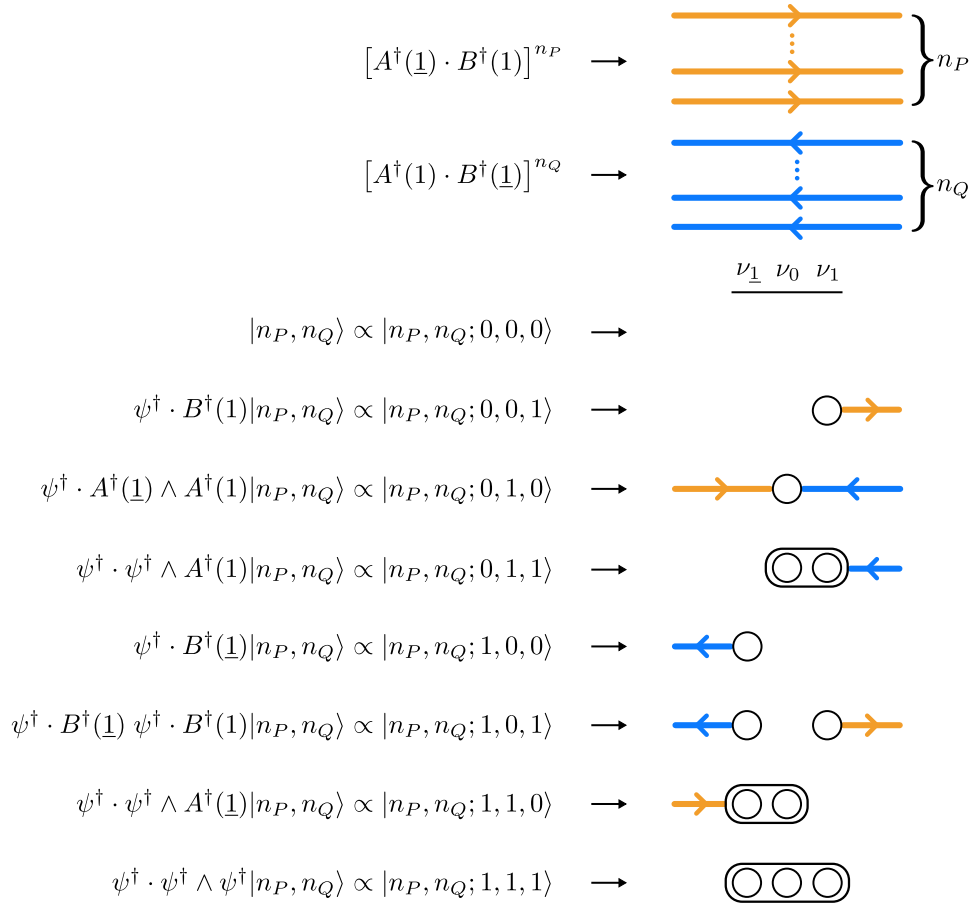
$\left[A^\dagger(\underline{1}) \cdot B^\dagger(1)\right]^{n_P}$ $\longrightarrow$ $n_P$

$\left[A^\dagger(1) \cdot B^\dagger(\underline{1})\right]^{n_Q}$ $\longrightarrow$ $n_Q$

$\nu_{\underline{1}}$ $\nu_0$ $\nu_1$

$|n_P, n_Q\rangle \propto |n_P, n_Q; 0,0,0\rangle$ $\longrightarrow$

$\psi^\dagger \cdot B^\dagger(1)|n_P, n_Q\rangle \propto |n_P, n_Q; 0,0,1\rangle$ $\longrightarrow$

$\psi^\dagger \cdot A^\dagger(\underline{1}) \wedge A^\dagger(1)|n_P, n_Q\rangle \propto |n_P, n_Q; 0,1,0\rangle$ $\longrightarrow$

$\psi^\dagger \cdot \psi^\dagger \wedge A^\dagger(1)|n_P, n_Q\rangle \propto |n_P, n_Q; 0,1,1\rangle$ $\longrightarrow$

$\psi^\dagger \cdot B^\dagger(\underline{1})|n_P, n_Q\rangle \propto |n_P, n_Q; 1,0,0\rangle$ $\longrightarrow$

$\psi^\dagger \cdot B^\dagger(\underline{1})\ \psi^\dagger \cdot B^\dagger(1)|n_P, n_Q\rangle \propto |n_P, n_Q; 1,0,1\rangle$ $\longrightarrow$

$\psi^\dagger \cdot \psi^\dagger \wedge A^\dagger(\underline{1})|n_P, n_Q\rangle \propto |n_P, n_Q; 1,1,0\rangle$ $\longrightarrow$

$\psi^\dagger \cdot \psi^\dagger \wedge \psi^\dagger|n_P, n_Q\rangle \propto |n_P, n_Q; 1,1,1\rangle$ $\longrightarrow$